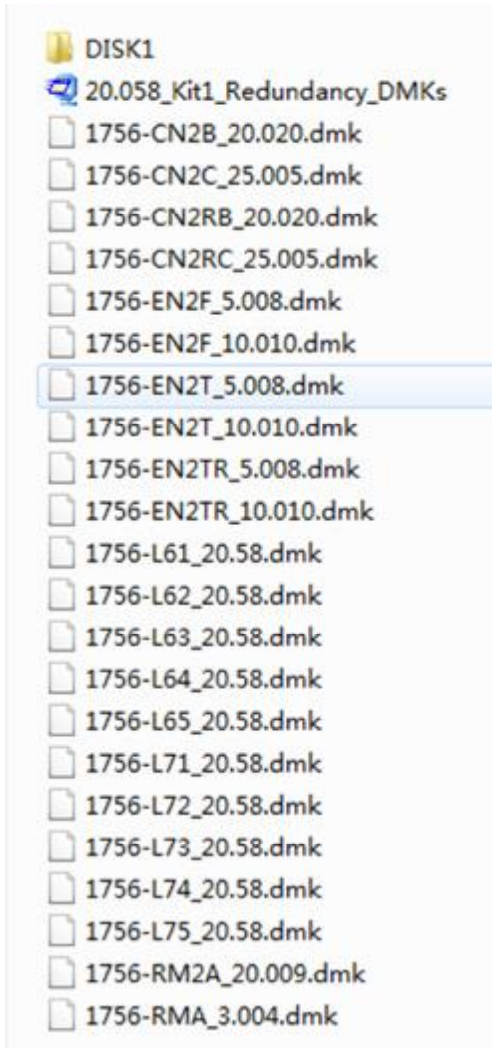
DISK1
20.058_Kit1_Redundancy_DMKs
1756-CN2B_20.020.dmk
1756-CN2C_25.005.dmk
1756-CN2RB_20.020.dmk
1756-CN2RC_25.005.dmk
1756-EN2F_5.008.dmk
1756-EN2F_10.010.dmk
1756-EN2T_5.008.dmk
1756-EN2T_10.010.dmk
1756-EN2TR_5.008.dmk
1756-EN2TR_10.010.dmk
1756-L61_20.58.dmk
1756-L62_20.58.dmk
1756-L63_20.58.dmk
1756-L64_20.58.dmk
1756-L65_20.58.dmk
1756-L71_20.58.dmk
1756-L72_20.58.dmk
1756-L73_20.58.dmk
1756-L74_20.58.dmk
1756-L75_20.58.dmk
1756-RM2A_20.009.dmk
1756-RMA_3.004.dmk